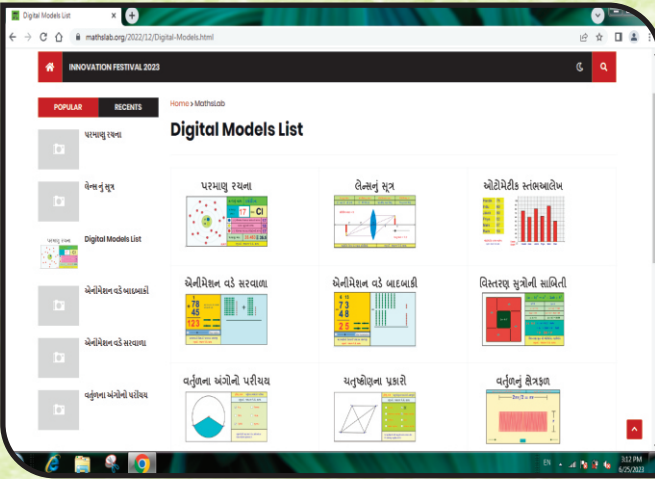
Digital Models List

mathslab.org/2022/12/Digital-Models.html

INNOVATION FESTIVAL 2023

POPULAR

RECENTS

પરમાણુ રચના

લેન્સનું સૂત્ર

Digital Models List

એનીમેશન વડે બાદબાકી

એનીમેશન વડે સરવાળા

વર્તુળના અંગોનો પરીચય

Home » MathsLab

Digital Models List

પરમાણુ રચના

લેન્સનું સૂત્ર

ઓટોમેટીક સ્તંભઆલેખ

એનીમેશન વડે સરવાળા

એનીમેશન વડે બાદબાકી

વિસ્તરણ સૂત્રોની સાબિતી

વર્તુળના અંગોનો પરીચય

ચતુષ્કોણના પ્રકારો

વર્તુળનું ક્ષેત્રફળ

3:12 PM
6/25/2023